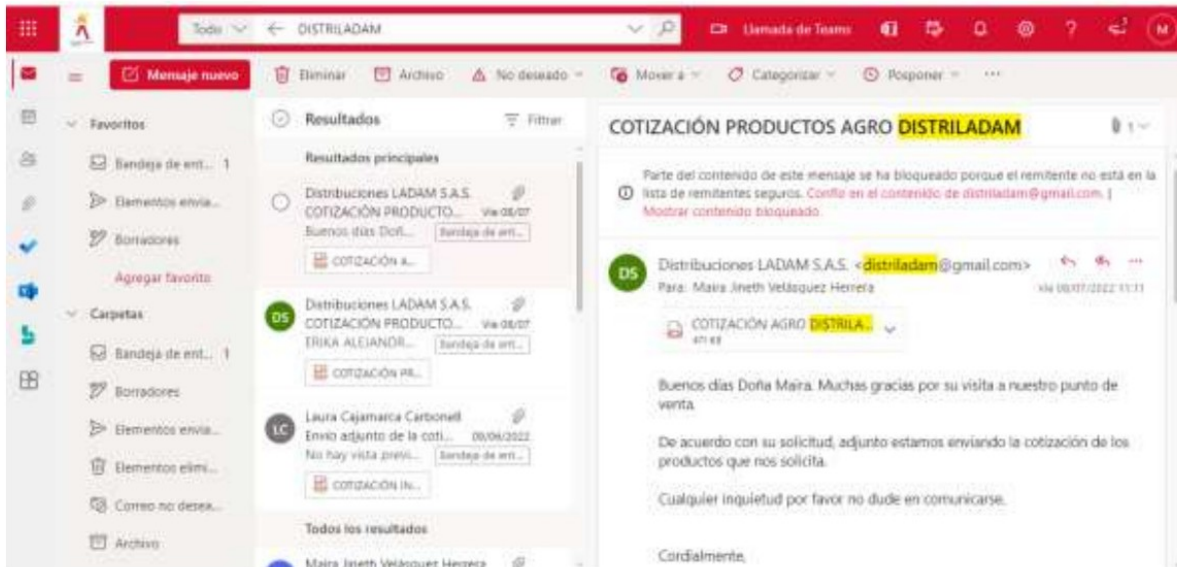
Todo ← DISTRILADAM

Llamada de Teams

M

Mensaje nuevo

Eliminar Archivo No deseado Mover a Categorizar Posponer ···

Favoritos

Bandeja de ent... 1

Elementos envia...

Borradores

Agregar favorito

Carpetas

Bandeja de ent... 1

Borradores

Elementos envia...

Elementos elimi...

Correo no desea...

Archivo

Resultados

Filtrar

Resultados principales

Distribuciones LADAM S.A.S.
COTIZACIÓN PRODUCTO... Vie 08/07
Buenos días Doñ... Bandeja de ent...
COTIZACIÓN A...

DS
Distribuciones LADAM S.A.S.
COTIZACIÓN PRODUCTO... Vie 08/07
ERIKA ALEJANDR... Bandeja de ent...
COTIZACIÓN PR...

LC
Laura Cajamarca Carbonell
Envío adjunto de la coti... 09/06/2022
No hay vista previ... Bandeja de ent...
COTIZACIÓN IN...

Todos los resultados

Maira Jineth Velásquez Herrera

COTIZACIÓN PRODUCTOS AGRO DISTRILADAM

Parte del contenido de este mensaje se ha bloqueado porque el remitente no está en la lista de remitentes seguros. Confío en el contenido de distriladam@gmail.com. | Mostrar contenido bloqueado.

DS
Distribuciones LADAM S.A.S. <distriladam@gmail.com>
Para: Maira Jineth Velásquez Herrera
Vie 08/07/2022 11:11

COTIZACIÓN AGRO DISTRILA...
471 KB

Buenos días Doña Maira. Muchas gracias por su visita a nuestro punto de venta.

De acuerdo con su solicitud, adjunto estamos enviando la cotización de los productos que nos solicita.

Cualquier inquietud por favor no dude en comunicarse.

Cordialmente,